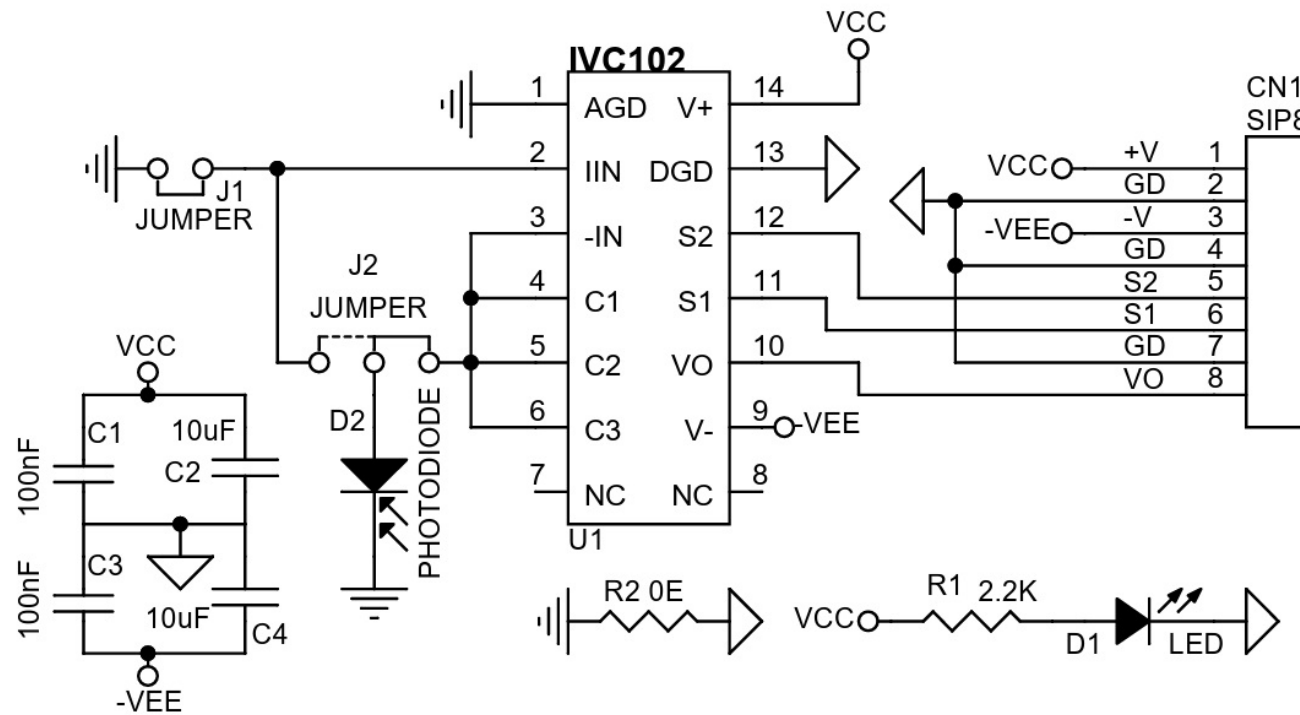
VCC
IVC102
1 AGD V+ 14
2 IIN DGD 13
3 -IN S2 12
4 C1 S1 11
5 C2 VO 10
6 C3 V- 9 -VEE
7 NC NC 8
U1

J1
JUMPER

J2
JUMPER

D2
PHOTODIODE

CN1
SIP8

| | | |
|---|---|---|
| VCC | +V | 1 |
| | GD | 2 |
| -VEE | -V | 3 |
| | GD | 4 |
| | S2 | 5 |
| | S1 | 6 |
| | GD | 7 |
| | VO | 8 |

VCC
C1 10uF
100nF C2
C3
100nF 10uF C4
-VEE

R2 0E

VCC R1 2.2K
D1 LED